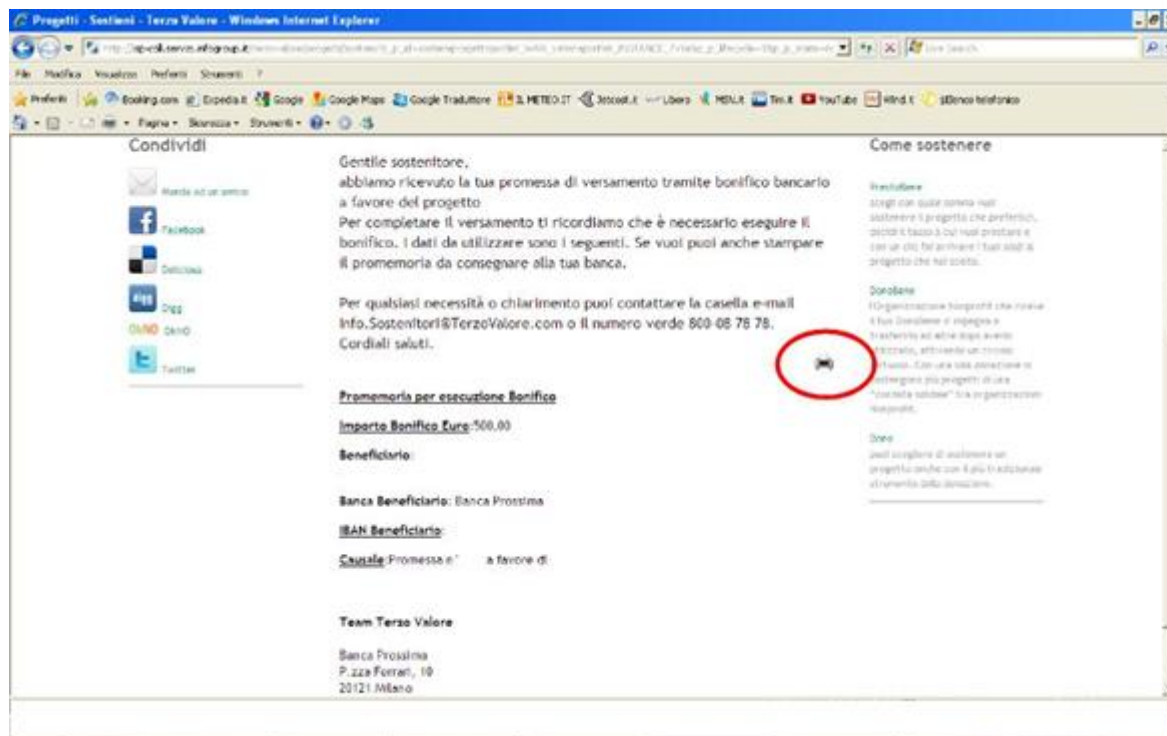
Progetti - Sostieni - Terzo Valore - Windows Internet Explorer

File Modifica Visualizza Preferiti Strumenti ?

Preferiti Booking.com Expedia.it Google Google Maps Google Traduttore IL METEO.IT Jetcost.it Libero MSN.it Tim.it YouTube Wind.it Elenco telefonico

Pagina Sicurezza Strumenti

Condividi

Manda ad un amico

Facebook

Delicious

Digg

OKNO

Twitter

Gentile sostenitore,
abbiamo ricevuto la tua promessa di versamento tramite bonifico bancario a favore del progetto
Per completare il versamento ti ricordiamo che è necessario eseguire il bonifico. I dati da utilizzare sono i seguenti. Se vuoi puoi anche stampare il promemoria da consegnare alla tua banca.

Per qualsiasi necessità o chiarimento puoi contattare la casella e-mail Info.Sostenitori@TerzoValore.com o il numero verde 800-08 78 78.
Cordiali saluti.

Promemoria per esecuzione Bonifico

Importo Bonifico Euro:500,00

Beneficiario:

Banca Beneficiario: Banca Prossima

IBAN Beneficiario:

Causale:Promessa n° a favore di

Team Terzo Valore

Banca Prossima
P.zza Ferrari, 10
20121 Milano

Come sostenere

Prestatore
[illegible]

Donatore
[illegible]

Dono
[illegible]